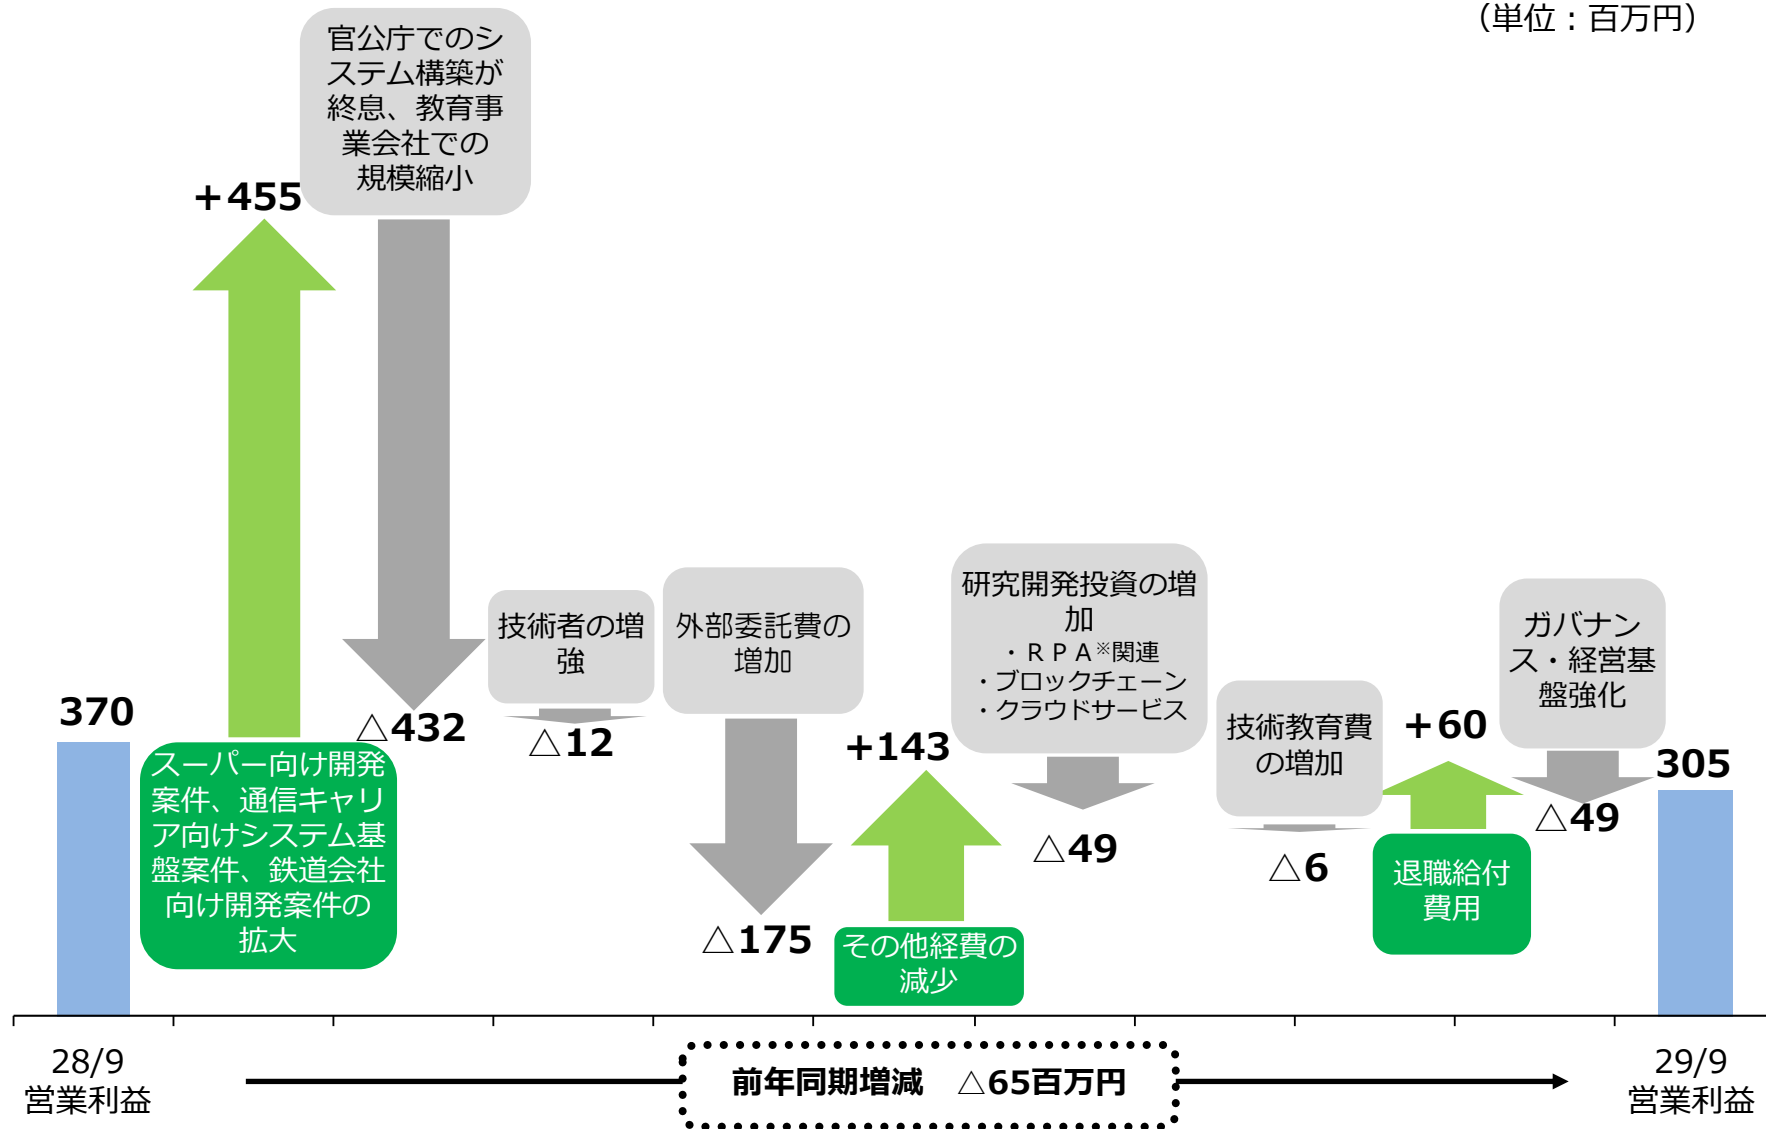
（単位：百万円）

370

+455

スーパー向け開発案件、通信キャリア向けシステム基盤案件、鉄道会社向け開発案件の拡大

官公庁でのシステム構築が終息、教育事業会社での規模縮小

△432

技術者の増強

△12

外部委託費の増加

△175

+143

その他経費の減少

研究開発投資の増加
・ＲＰＡ※関連
・ブロックチェーン
・クラウドサービス

△49

技術教育費の増加

△6

+60

退職給付費用

ガバナンス・経営基盤強化

△49

305

28/9
営業利益

前年同期増減　△65百万円

29/9
営業利益